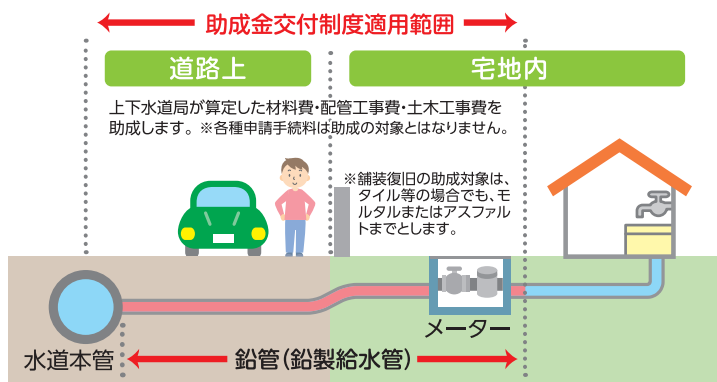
助成金交付制度適用範囲

道路上

宅地内

上下水道局が算定した材料費・配管工事費・土木工事費を助成します。※各種申請手続料は助成の対象とはなりません。

※舗装復旧の助成対象は、タイル等の場合でも、モルタルまたはアスファルトまでとします。

メーター

水道本管

鉛管（鉛製給水管）